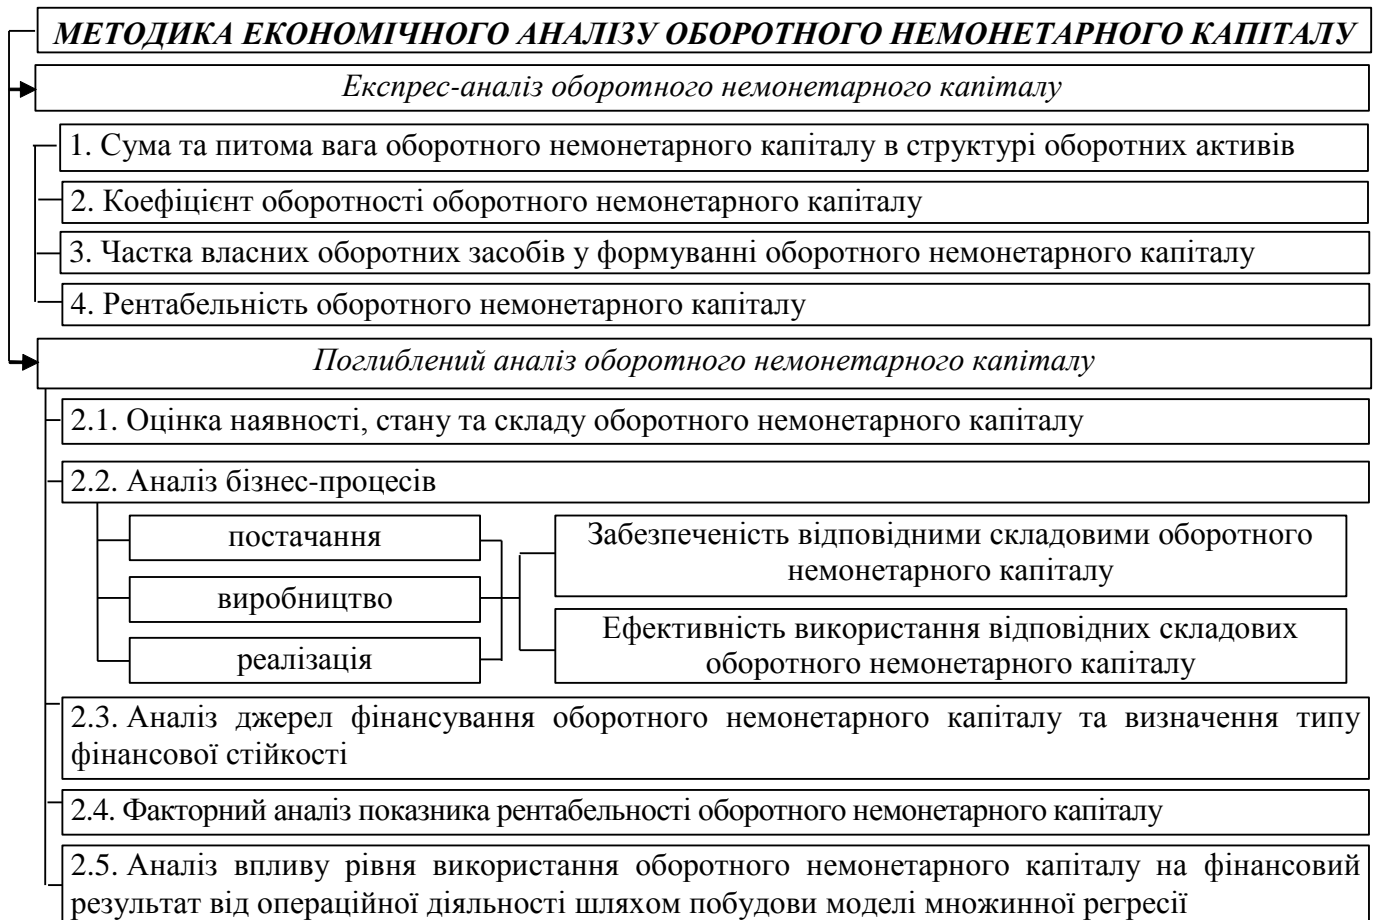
МЕТОДИКА ЕКОНОМІЧНОГО АНАЛІЗУ ОБОРОТНОГО НЕМОНЕТАРНОГО КАПІТАЛУ

Експрес-аналіз оборотного немонетарного капіталу

1. Сума та питома вага оборотного немонетарного капіталу в структурі оборотних активів

2. Коефіцієнт оборотності оборотного немонетарного капіталу

3. Частка власних оборотних засобів у формуванні оборотного немонетарного капіталу

4. Рентабельність оборотного немонетарного капіталу

Поглиблений аналіз оборотного немонетарного капіталу

2.1. Оцінка наявності, стану та складу оборотного немонетарного капіталу

2.2. Аналіз бізнес-процесів

постачання

виробництво

реалізація

Забезпеченість відповідними складовими оборотного немонетарного капіталу

Ефективність використання відповідних складових оборотного немонетарного капіталу

2.3. Аналіз джерел фінансування оборотного немонетарного капіталу та визначення типу фінансової стійкості

2.4. Факторний аналіз показника рентабельності оборотного немонетарного капіталу

2.5. Аналіз впливу рівня використання оборотного немонетарного капіталу на фінансовий результат від операційної діяльності шляхом побудови моделі множинної регресії